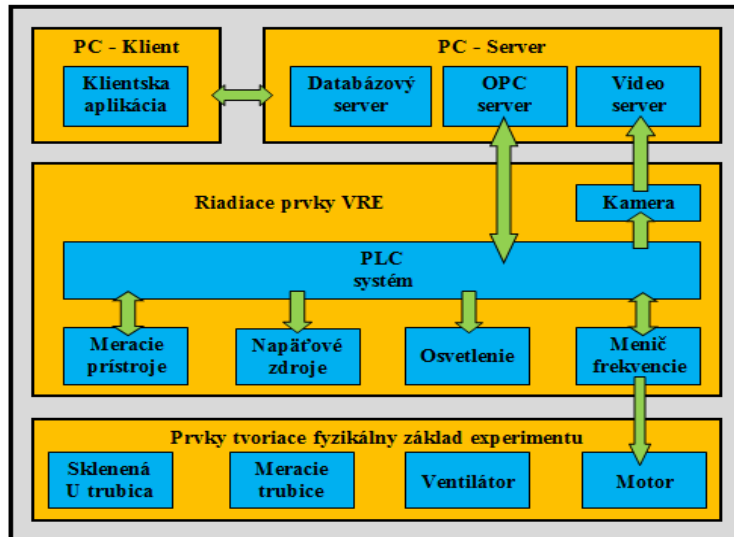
PC - Klient

Klientska aplikácia

PC - Server

Databázový server

OPC server

Video server

Riadiace prvky VRE

Kamera

PLC systém

Meracie prístroje

Napäťové zdroje

Osvetlenie

Menič frekvencie

Prvky tvoriace fyzikálny základ experimentu

Sklenená U trubica

Meracie trubice

Ventilátor

Motor